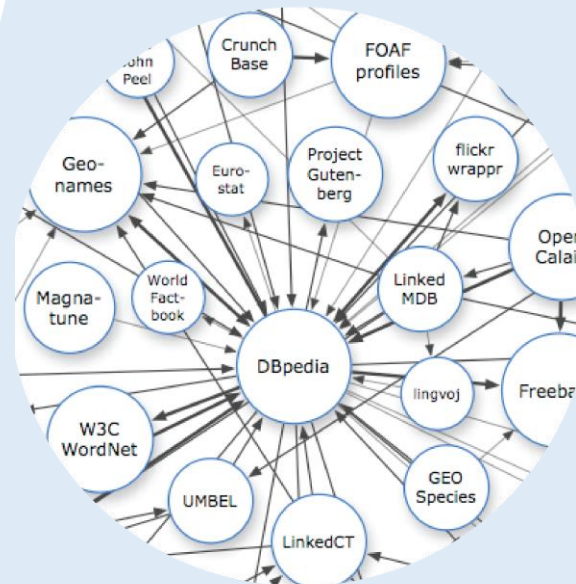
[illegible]ohn Peel

Crunch Base

FOAF profiles

Geo-names

Euro-stat

Project Guten-berg

flickr wrappr

Oper Calai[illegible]

Magna-tune

World Fact-book

Linked MDB

DBpedia

lingvoj

Freeba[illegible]

W3C WordNet

UMBEL

GEO Species

LinkedCT